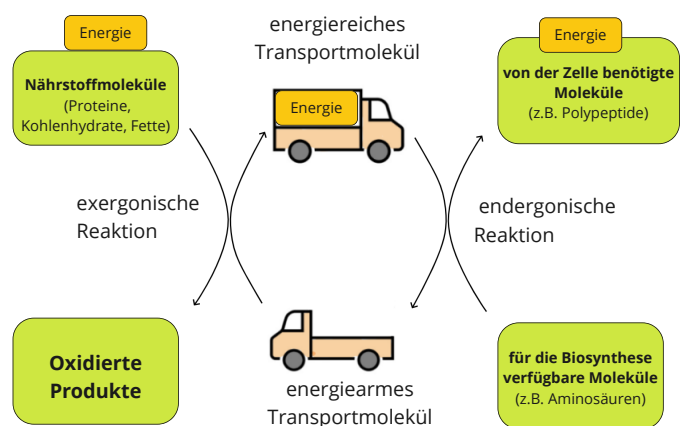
Energie

Nährstoffmoleküle
(Proteine, Kohlenhydrate, Fette)

energiereiches
Transportmolekül

Energie

Energie

von der Zelle benötigte Moleküle
(z.B. Polypeptide)

exergonische
Reaktion

endergonische
Reaktion

Oxidierte
Produkte

energiearmes
Transportmolekül

für die Biosynthese verfügbare Moleküle
(z.B. Aminosäuren)